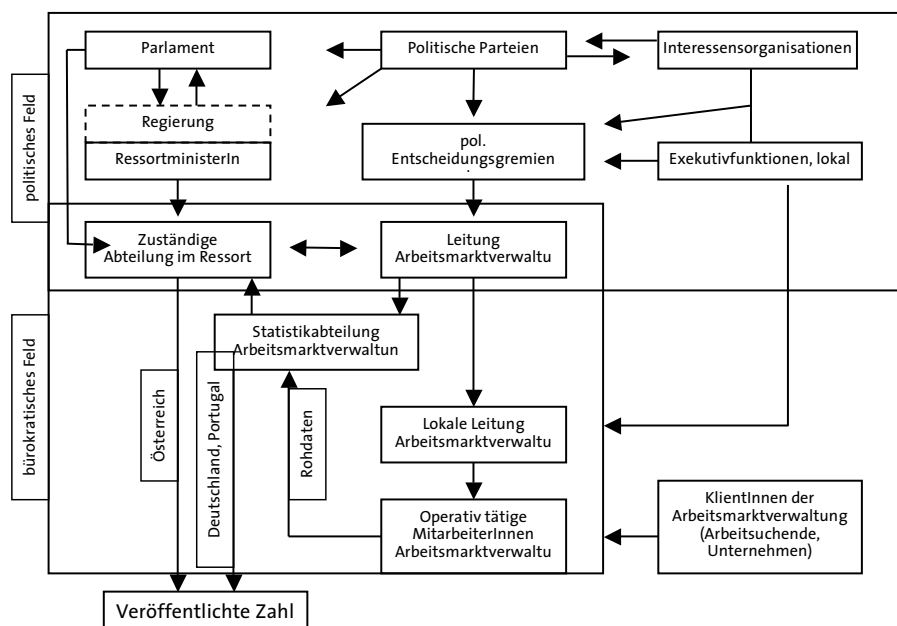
politisches Feld

Parlament

Politische Parteien

Interessensorganisationen

Regierung

RessortministerIn

pol. Entscheidungsgremien

Exekutivfunktionen, lokal

Zuständige Abteilung im Ressort

Leitung Arbeitsmarktverwaltu

bürokratisches Feld

Statistikabteilung Arbeitsmarktverwaltun

Österreich

Deutschland, Portugal

Rohdaten

Lokale Leitung Arbeitsmarktverwaltu

Operativ tätige MitarbeiterInnen Arbeitsmarktverwaltu

KlientInnen der Arbeitsmarktverwaltung (Arbeitsuchende, Unternehmen)

Veröffentlichte Zahl